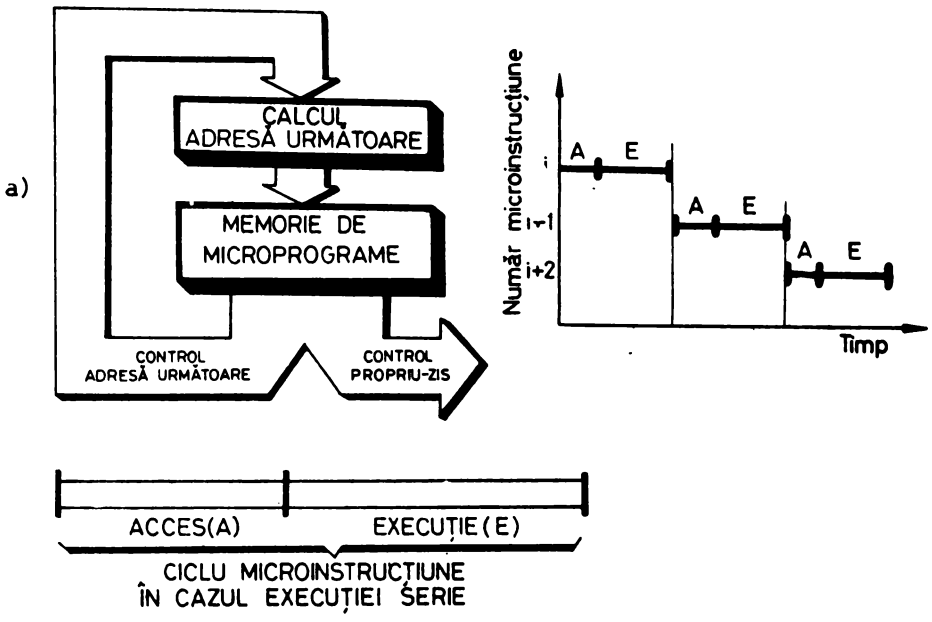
a)

CALCUL ADRESĂ URMĂTOARE

MEMORIE DE MICROPROGRAME

CONTROL ADRESĂ URMĂTOARE

CONTROL PROPRIU-ZIS

Număr microinstrucțiune

i

i+1

i+2

A E

A E

A E

Timp

ACCES(A)

EXECUȚIE (E)

CICLU MICROINSTRUCȚIUNE ÎN CAZUL EXECUȚIEI ȘERIE